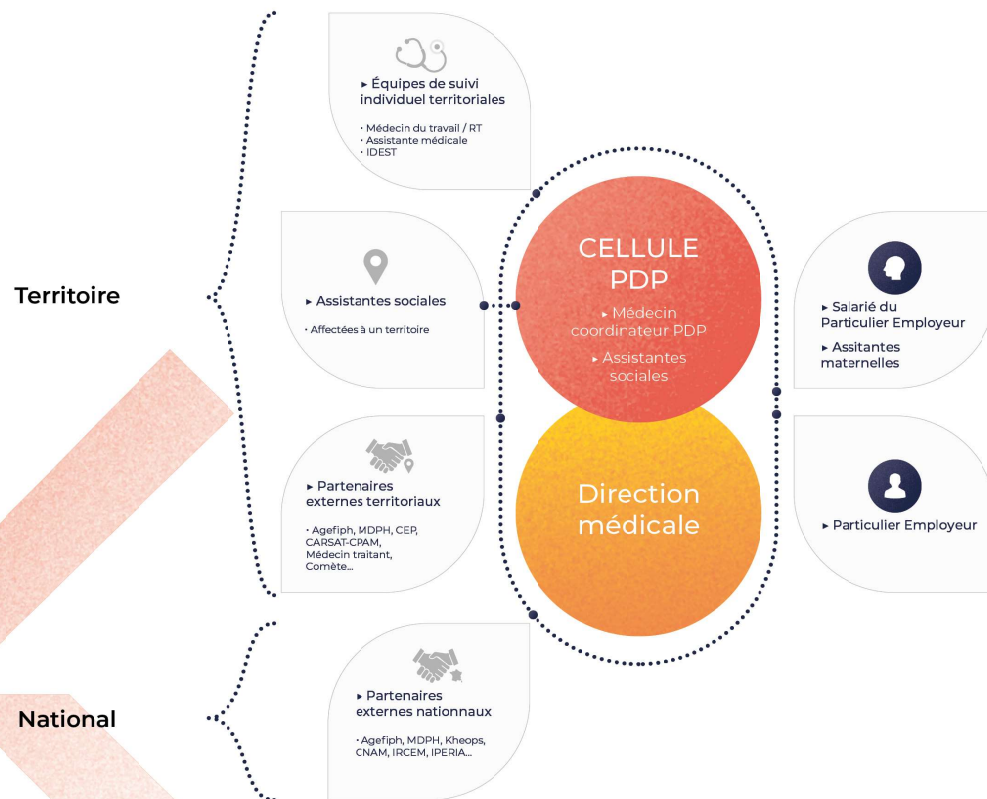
Territoire

▸ Équipes de suivi individuel territoriales

· Médecin du travail / RT
· Assistante médicale
· IDEST

▸ Assistantes sociales

· Affectées à un territoire

▸ Partenaires externes territoriaux

· Agefiph, MDPH, CEP, CARSAT-CPAM, Médecin traitant, Comète...

CELLULE PDP

▸ Médecin coordinateur PDP

▸ Assistantes sociales

Direction médicale

▸ Salarié du Particulier Employeur

▸ Assistantes maternelles

▸ Particulier Employeur

National

▸ Partenaires externes nationnaux

· Agefiph, MDPH, Kheops, CNAM, IRCEM, IPERIA...